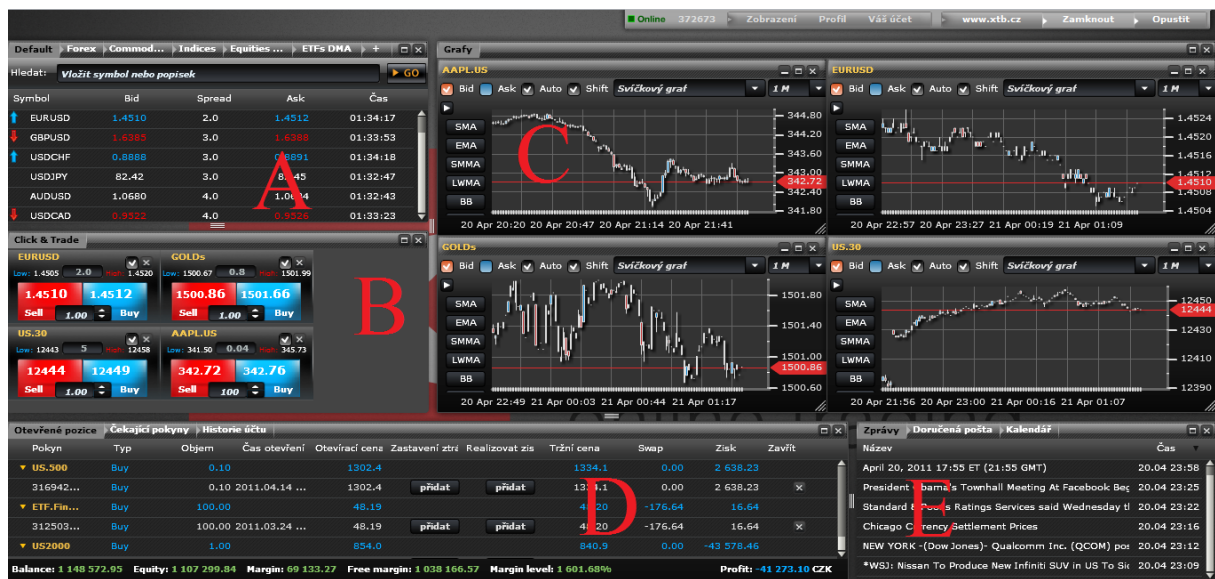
Online 372673 Zobrazení Profil Váš účet www.xtb.cz Zamknout Opustit

Default | Forex | Commod... | Indices | Equities ... | ETFs DMA | +

Hledat: Vložit symbol nebo popisek GO

| Symbol | Bid | Spread | Ask | Čas |
|---|---|---|---|---|
| EURUSD | 1.4510 | 2.0 | 1.4512 | 01:34:17 |
| GBPUSD | 1.6385 | 3.0 | 1.6388 | 01:33:53 |
| USDCHF | 0.8888 | 3.0 | 0.8891 | 01:34:18 |
| USDJPY | 82.42 | 3.0 | 82.45 | 01:32:47 |
| AUDUSD | 1.0680 | 4.0 | 1.0684 | 01:32:43 |
| USDCAD | 0.9522 | 4.0 | 0.9526 | 01:33:23 |

A

Click & Trade

EURUSD Low: 1.4505 2.0 High: 1.4520 1.4510 1.4512 Sell 1.00 Buy
GOLDs Low: 1500.67 0.8 High: 1501.99 1500.86 1501.66 Sell 1.00 Buy
US.30 Low: 12443 5 High: 12458 12444 12449 Sell 1.00 Buy
AAPL.US Low: 341.50 0.04 High: 345.73 342.72 342.76 Sell 100 Buy

B

Grafy

AAPL.US
Bid Ask Auto Shift Svíčkový graf 1 M
SMA EMA SMMA LWMA BB
344.80 344.20 343.60 343.00 342.72 341.80
20 Apr 20:20 20 Apr 20:47 20 Apr 21:14 20 Apr 21:41

C

EURUSD
Bid Ask Auto Shift Svíčkový graf 1 M
SMA EMA SMMA LWMA BB
1.4524 1.4520 1.4516 1.4510 1.4504
20 Apr 22:57 20 Apr 23:27 21 Apr 00:19 21 Apr 01:09

GOLDs
Bid Ask Auto Shift Svíčkový graf 1 M
SMA EMA SMMA LWMA BB
1501.80 1501.40 1501.00 1500.86 1500.60
20 Apr 22:49 21 Apr 00:03 21 Apr 00:44 21 Apr 01:17

US.30
Bid Ask Auto Shift Svíčkový graf 1 M
SMA EMA SMMA LWMA BB
12450 12444 12430 12410 12390
20 Apr 21:56 20 Apr 23:30 21 Apr 00:16 21 Apr 01:07

Otevřené pozice | Čekající pokyny | Historie účtu

| Pokyn | Typ | Objem | Čas otevření | Otevírací cena | Zastavení ztrá | Realizovat zis | Tržní cena | Swap | Zisk | Zavřít |
|---|---|---|---|---|---|---|---|---|---|---|
| US.500 | Buy | 0.10 | | 1302.4 | | | 1334.1 | 0.00 | 2 638.23 | |
| 316942... | Buy | 0.10 | 2011.04.14 ... | 1302.4 | přidat | přidat | 1334.1 | 0.00 | 2 638.23 | × |
| ETF.Fin... | Buy | 100.00 | | 48.19 | | | 46.20 | -176.64 | 16.64 | |
| 312503... | Buy | 100.00 | 2011.03.24 ... | 48.19 | přidat | přidat | 46.20 | -176.64 | 16.64 | × |
| US2000 | Buy | 1.00 | | 854.0 | | | 840.9 | 0.00 | -43 578.46 | |

D

Zprávy | Doručená pošta | Kalendář

| Název | Čas |
|---|---|
| April 20, 2011 17:55 ET (21:55 GMT) | 20.04 23:58 |
| President Obama's Townhall Meeting At Facebook Beg | 20.04 23:25 |
| Standard & Poors Ratings Services said Wednesday tl | 20.04 23:22 |
| Chicago Currency Settlement Prices | 20.04 23:18 |
| NEW YORK -(Dow Jones)- Qualcomm Inc. (QCOM) pos | 20.04 23:12 |
| *WSJ: Nissan To Produce New Infiniti SUV in US To Sic | 20.04 23:09 |

E

Balance: 1 148 572.95 Equity: 1 107 299.84 Margin: 69 133.27 Free margin: 1 038 166.57 Margin level: 1 601.68% Profit: -41 273.10 CZK